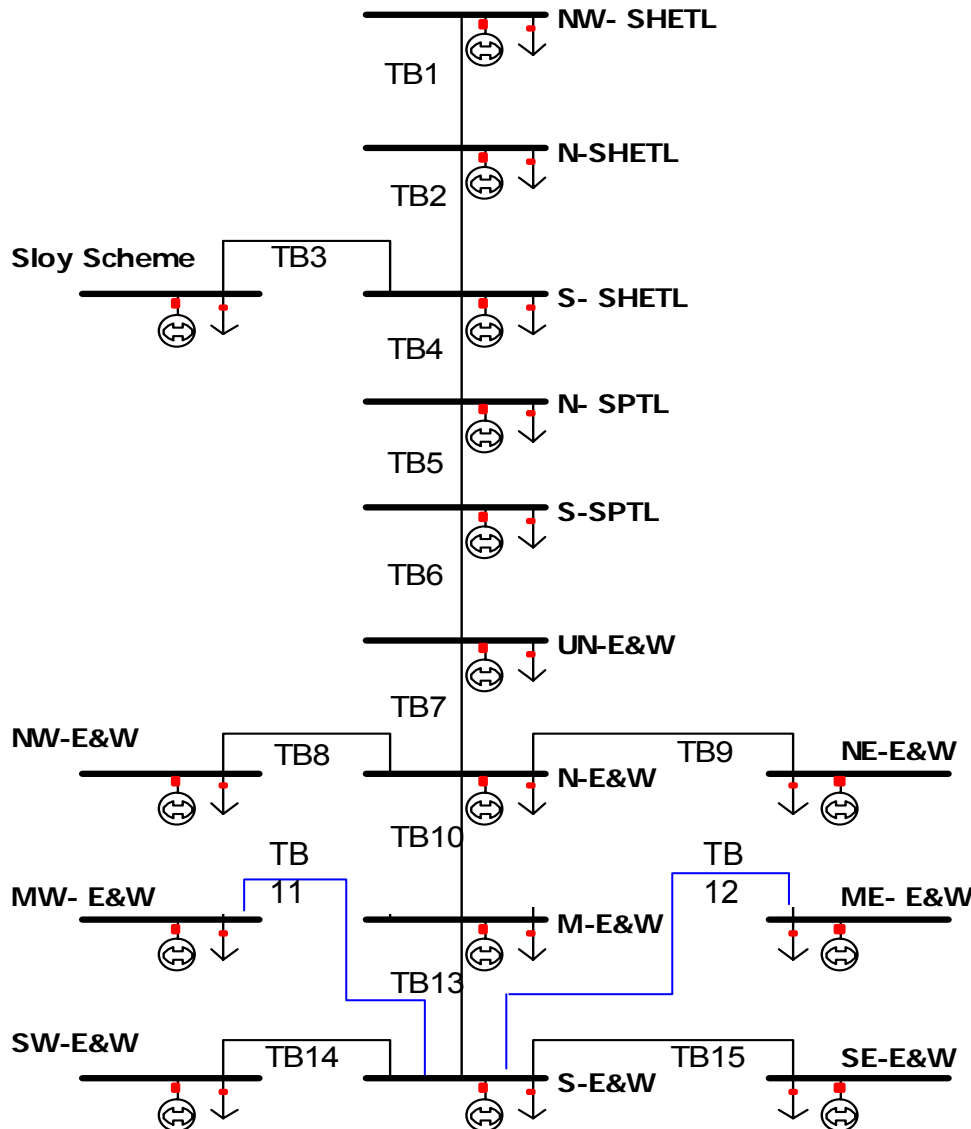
NW- SHETL

TB1

N-SHETL

TB2

Sloy Scheme

TB3

S- SHETL

TB4

N- SPTL

TB5

S-SPTL

TB6

UN-E&W

TB7

NW-E&W

TB8

TB9

NE-E&W

N-E&W

TB10

TB 11

TB 12

MW- E&W

M-E&W

ME- E&W

TB13

SW-E&W

TB14

TB15

SE-E&W

S-E&W